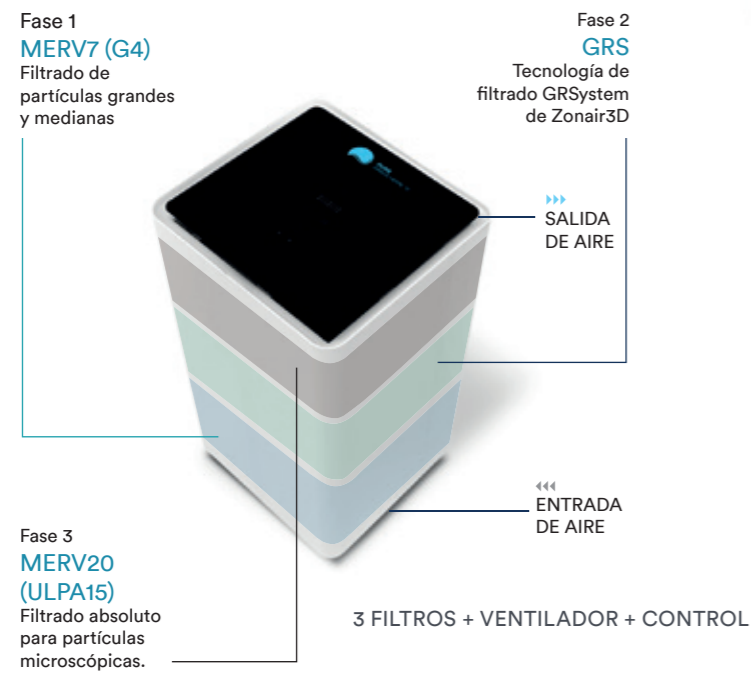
Fase 1
MERV7 (G4)
Filtrado de partículas grandes y medianas

Fase 2
GRS
Tecnología de filtrado GRSystem de Zonair3D

SALIDA DE AIRE

ENTRADA DE AIRE

Fase 3
MERV20 (ULPA15)
Filtrado absoluto para partículas microscópicas.

3 FILTROS + VENTILADOR + CONTROL